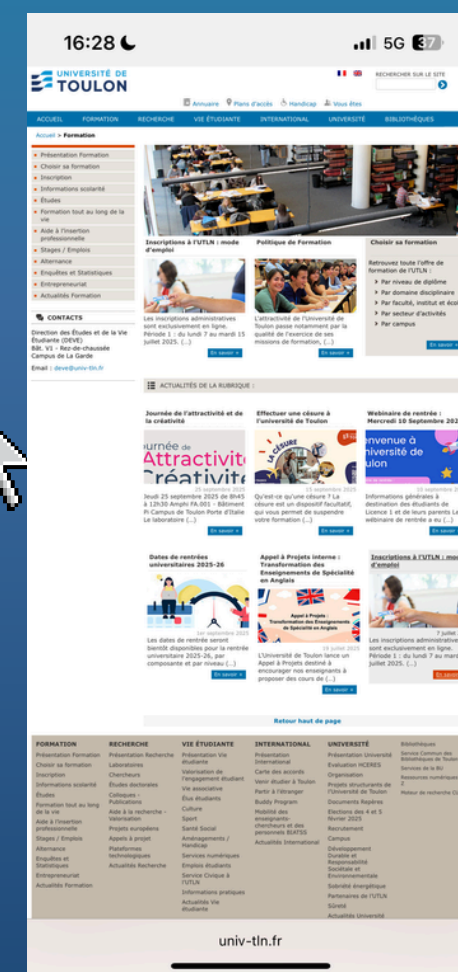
16:28 5G 37

UNIVERSITÉ DE TOULON

RECHERCHER SUR LE SITE

Annuaire Plans d'accès Handicap Vous êtes

ACCUEIL FORMATION RECHERCHE VIE ÉTUDIANTE INTERNATIONAL UNIVERSITÉ BIBLIOTHÈQUES

Accueil > Formation

Présentation Formation
Choisir sa formation
Inscription
Informations scolarité
Études
Formation tout au long de la vie
Aide à l'insertion professionnelle
Stages / Emplois
Alternance
Enquêtes et Statistiques
Entrepreneuriat
Actualités Formation

CONTACTS

Direction des Études et de la Vie Étudiante (DEVE)
Bât. V1 - Rez-de-chaussée
Campus de La Garde

Email : deve@univ-tln.fr

Inscriptions à l'UTLN : mode d'emploi

Les inscriptions administratives sont exclusivement en ligne. Période 1 : du lundi 7 au mardi 15 juillet 2025. (...)

En savoir +

Politique de Formation

L'attractivité de l'Université de Toulon passe notamment par la qualité de l'exercice de ses missions de formation, (...)

En savoir +

Choisir sa formation

Retrouvez toute l'offre de formation de l'UTLN :

Par niveau de diplôme
Par domaine disciplinaire
Par faculté, institut et éco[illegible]
Par secteur d'activités
Par campus

En savoir +

ACTUALITÉS DE LA RUBRIQUE :

Journée de l'attractivité et de la créativité

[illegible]ournée de Attractivit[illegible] Créativit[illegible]

25 septembre 2025

Jeudi 25 septembre 2025 de 8h45 à 12h30 Amphi FA.001 - Bâtiment FI Campus de Toulon Porte d'Italie Le laboratoire (...)

En savoir +

Effectuer une césure à l'université de Toulon

LA CÉSURE

15 septembre 2025

Qu'est-ce qu'une césure ? La césure est un dispositif facultatif, qui vous permet de suspendre votre formation (...)

En savoir +

Webinaire de rentrée : Mercredi 10 Septembre 202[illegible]

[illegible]envenue à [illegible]niversité de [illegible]ulon

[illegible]

Informations générales à destination des étudiants de Licence 1 et de leurs parents Le webinaire de rentrée a eu (...)

En savoir +

Dates de rentrées universitaires 2025-26

1er septembre 2025

Les dates de rentrée seront bientôt disponibles pour la rentrée universitaire 2025-26, par composante et par niveau (...)

En savoir +

Appel à Projets interne : Transformation des Enseignements de Spécialité en Anglais

Appel à Projets : Transformation des Enseignements de Spécialité en Anglais

19 juillet 2025

L'Université de Toulon lance un Appel à Projets destiné à encourager nos enseignants à proposer des cours de (...)

En savoir +

Inscriptions à l'UTLN : mo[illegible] d'emploi

7 juillet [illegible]

Les inscriptions administrative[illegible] sont exclusivement en ligne. Période 1 : du lundi 7 au mard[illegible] juillet 2025. (...)

En savoir +

Retour haut de page

FORMATION
Présentation Formation
Choisir sa formation
Inscription
Informations scolarité
Études
Formation tout au long de la vie
Aide à l'insertion professionnelle
Stages / Emplois
Alternance
Enquêtes et Statistiques
Entrepreneuriat
Actualités Formation

RECHERCHE
Présentation Recherche
Laboratoires
Chercheurs
Études doctorales
Colloques - Publications
Aide à la recherche - Valorisation
Projets européens
Appels à projet
Plateformes technologiques
Actualités Recherche

VIE ÉTUDIANTE
Présentation Vie étudiante
Valorisation de l'engagement étudiant
Vie associative
Élus étudiants
Culture
Sport
Santé Social
Aménagements / Handicap
Services numériques
Emplois étudiants
Service Civique à l'UTLN
Informations pratiques
Actualités Vie étudiante

INTERNATIONAL
Présentation International
Carte des accords
Venir étudier à Toulon
Partir à l'étranger
Buddy Program
Mobilité des enseignants-chercheurs et des personnels BIATSS
Actualités International

UNIVERSITÉ
Présentation Université
Évaluation HCERES
Organisation
Projets structurants de l'Université de Toulon
Documents Repères
Élections des 4 et 5 février 2025
Recrutement
Campus
Développement Durable et Responsabilité Sociétale et Environnementale
Sobriété énergétique
Partenaires de l'UTLN
Sûreté
Actualités Université

Bibliothèques
Service Commun des Bibliothèques de Toulon
Services de la BU
Ressources numériques
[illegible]
Moteur de recherche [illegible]

univ-tln.fr